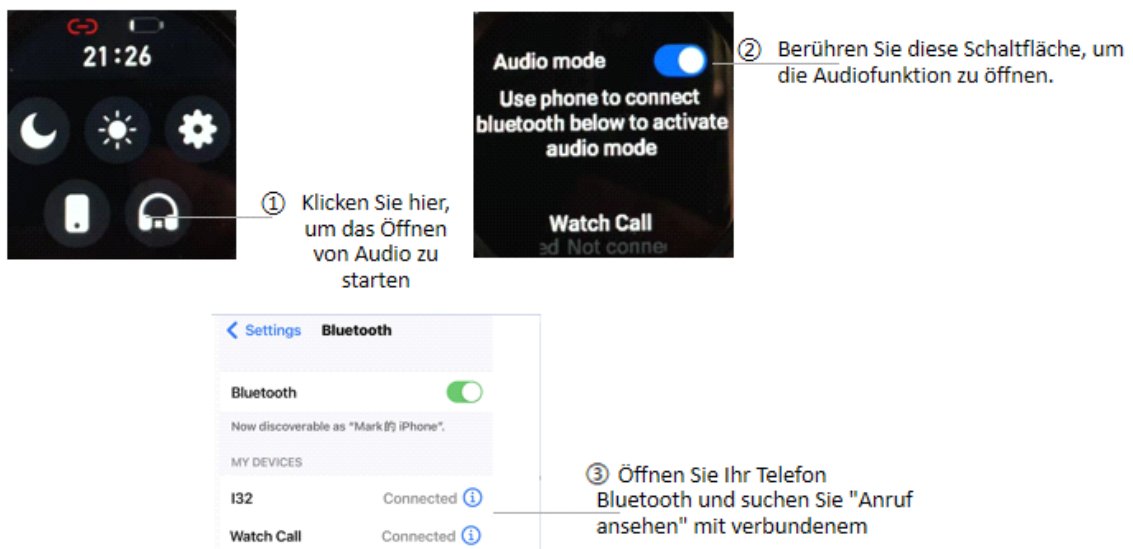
21:26

① Klicken Sie hier, um das Öffnen von Audio zu starten

Audio mode

Use phone to connect bluetooth below to activate audio mode

Watch Call

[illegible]ed Not conne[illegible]

② Berühren Sie diese Schaltfläche, um die Audiofunktion zu öffnen.

< Settings Bluetooth

Bluetooth

Now discoverable as "Mark的 iPhone".

MY DEVICES

I32 Connected ⓘ

Watch Call Connected ⓘ

③ Öffnen Sie Ihr Telefon Bluetooth und suchen Sie "Anruf ansehen" mit verbundenem